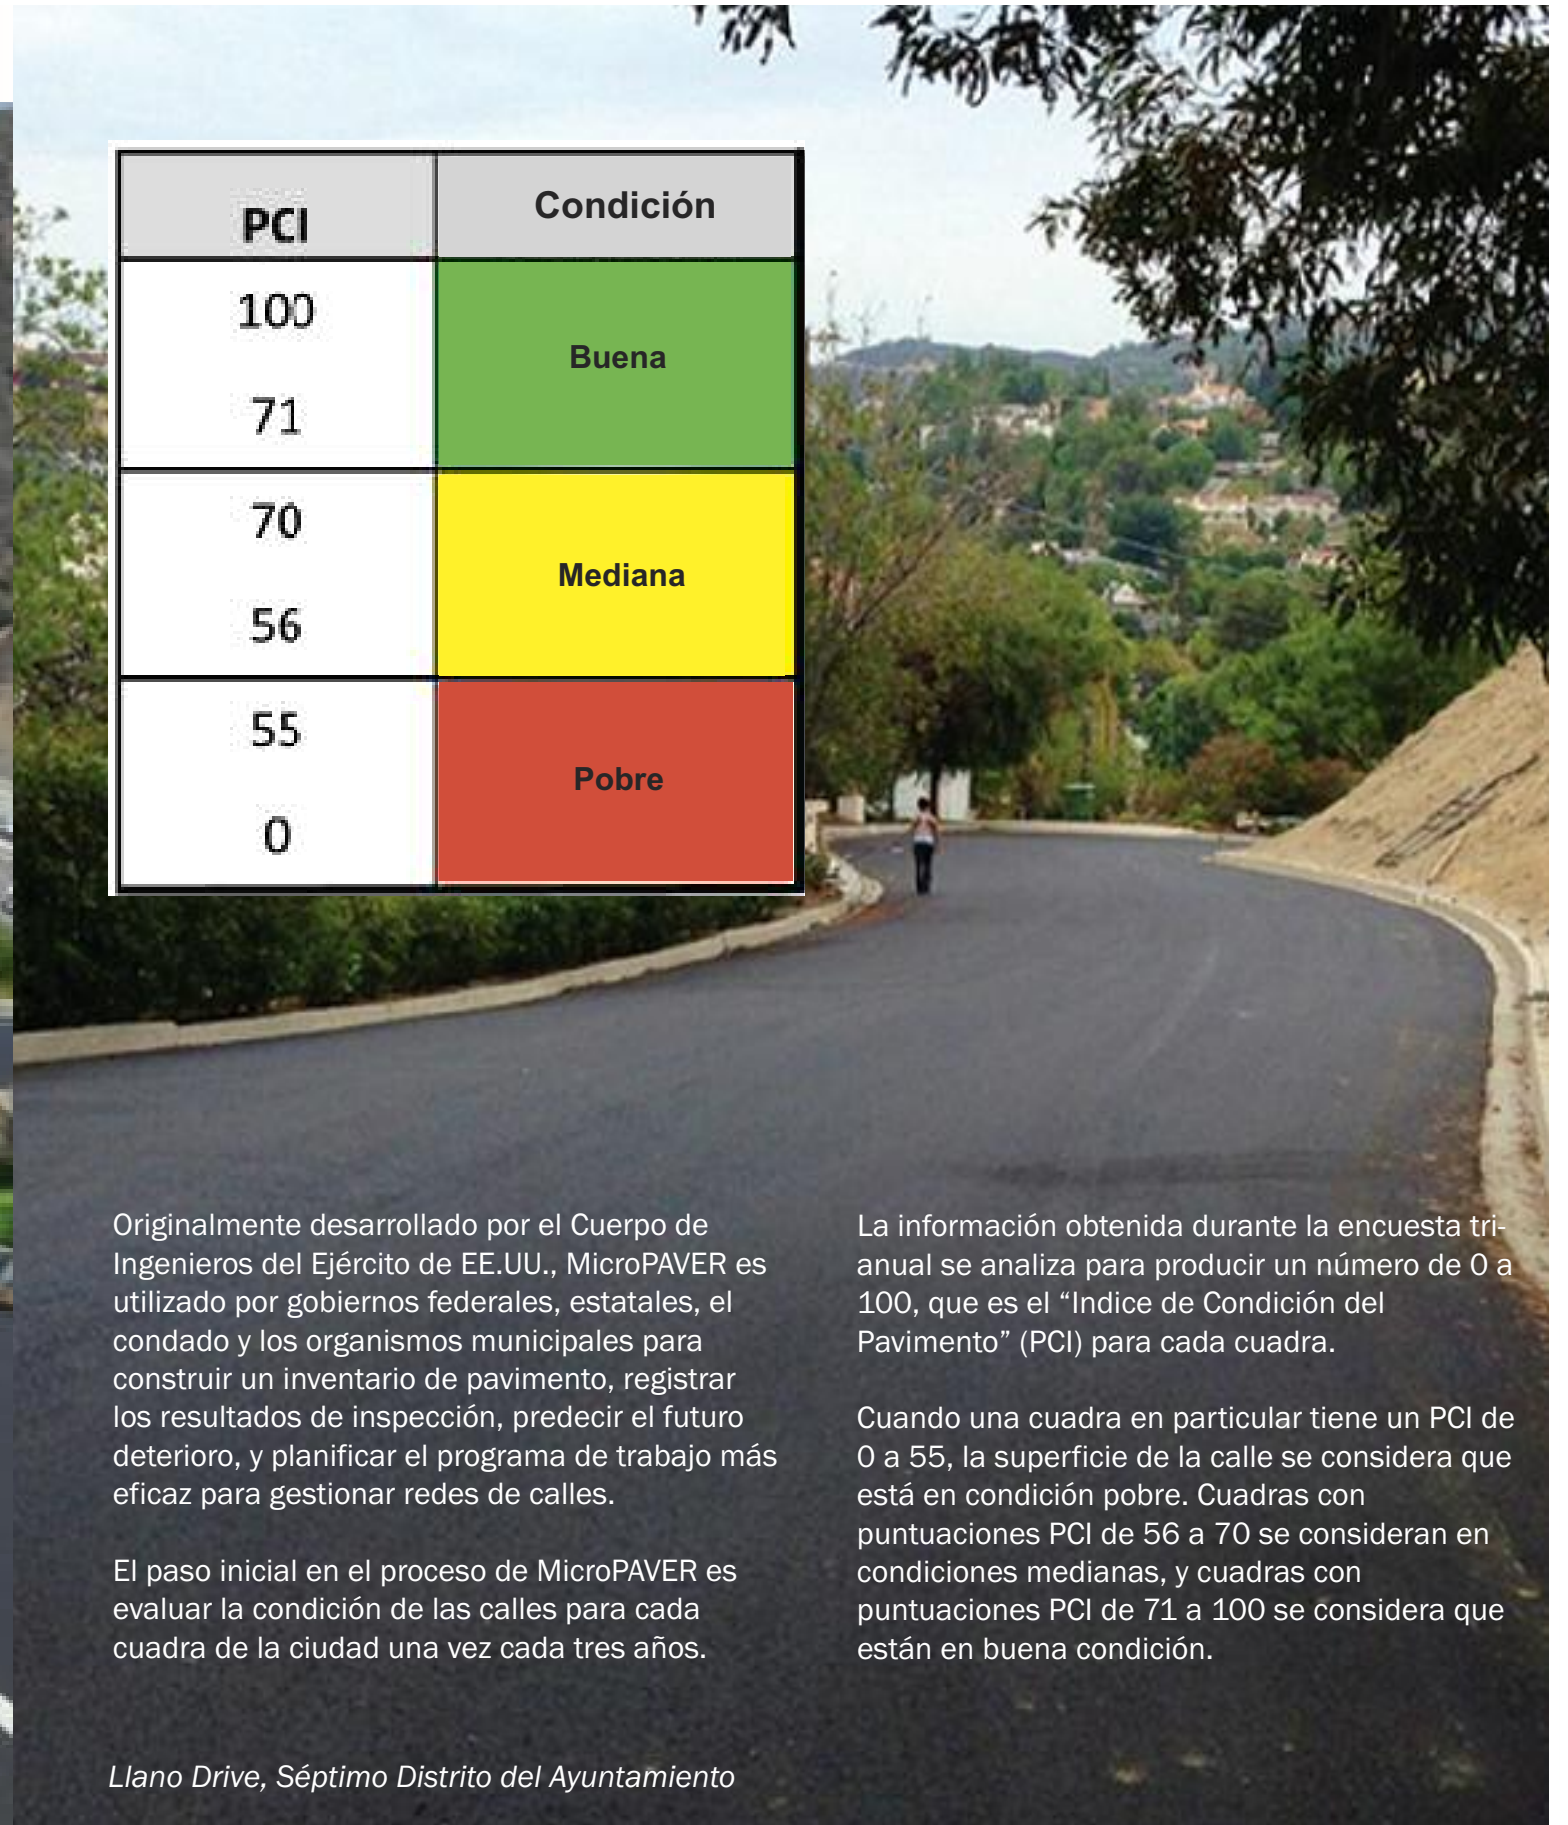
| PCI | Condición |
|---|---|
| 100<br>71 | Buena |
| 70<br>56 | Mediana |
| 55<br>0 | Pobre |

Originalmente desarrollado por el Cuerpo de Ingenieros del Ejército de EE.UU., MicroPAVER es utilizado por gobiernos federales, estatales, el condado y los organismos municipales para construir un inventario de pavimento, registrar los resultados de inspección, predecir el futuro deterioro, y planificar el programa de trabajo más eficaz para gestionar redes de calles.

El paso inicial en el proceso de MicroPAVER es evaluar la condición de las calles para cada cuadra de la ciudad una vez cada tres años.

La información obtenida durante la encuesta trianual se analiza para producir un número de 0 a 100, que es el “Indice de Condición del Pavimento” (PCI) para cada cuadra.

Cuando una cuadra en particular tiene un PCI de 0 a 55, la superficie de la calle se considera que está en condición pobre. Cuadras con puntuaciones PCI de 56 a 70 se consideran en condiciones medianas, y cuadras con puntuaciones PCI de 71 a 100 se considera que están en buena condición.

Llano Drive, Séptimo Distrito del Ayuntamiento